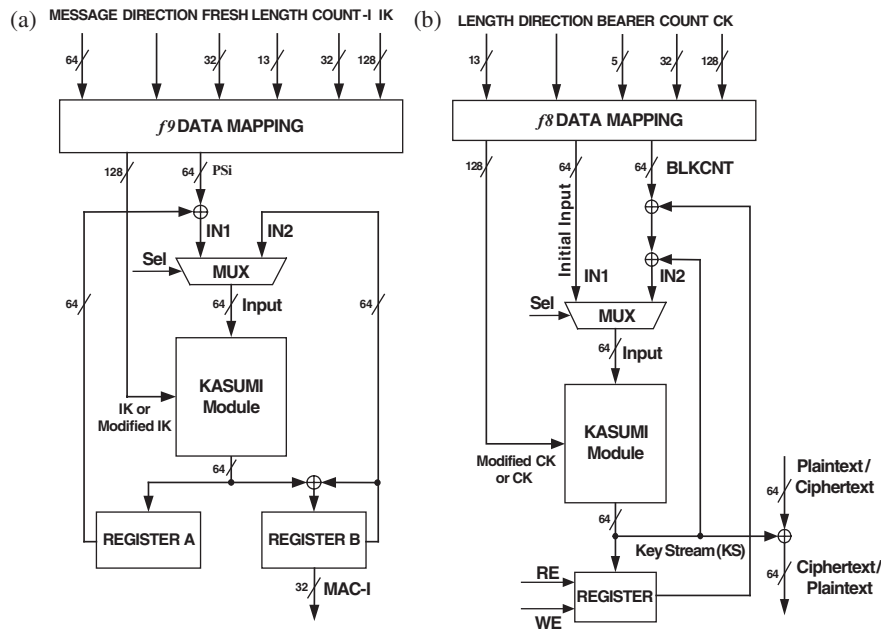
(a) MESSAGE DIRECTION FRESH LENGTH COUNT-I IK

64 32 13 32 128

$f9$ DATA MAPPING

128 64 PSi

IN1 IN2

Sel MUX

64 Input

64 64

KASUMI Module

IK or Modified IK

64

REGISTER A REGISTER B

32 MAC-I

(b) LENGTH DIRECTION BEARER COUNT CK

13 5 32 128

$f8$ DATA MAPPING

128 64 64 BLKCNT

Initial Input

IN1 IN2

Sel MUX

64 Input

KASUMI Module

Modified CK or CK

64 Plaintext / Ciphertext

64 Key Stream (KS)

64 Ciphertext / Plaintext

RE

REGISTER

WE